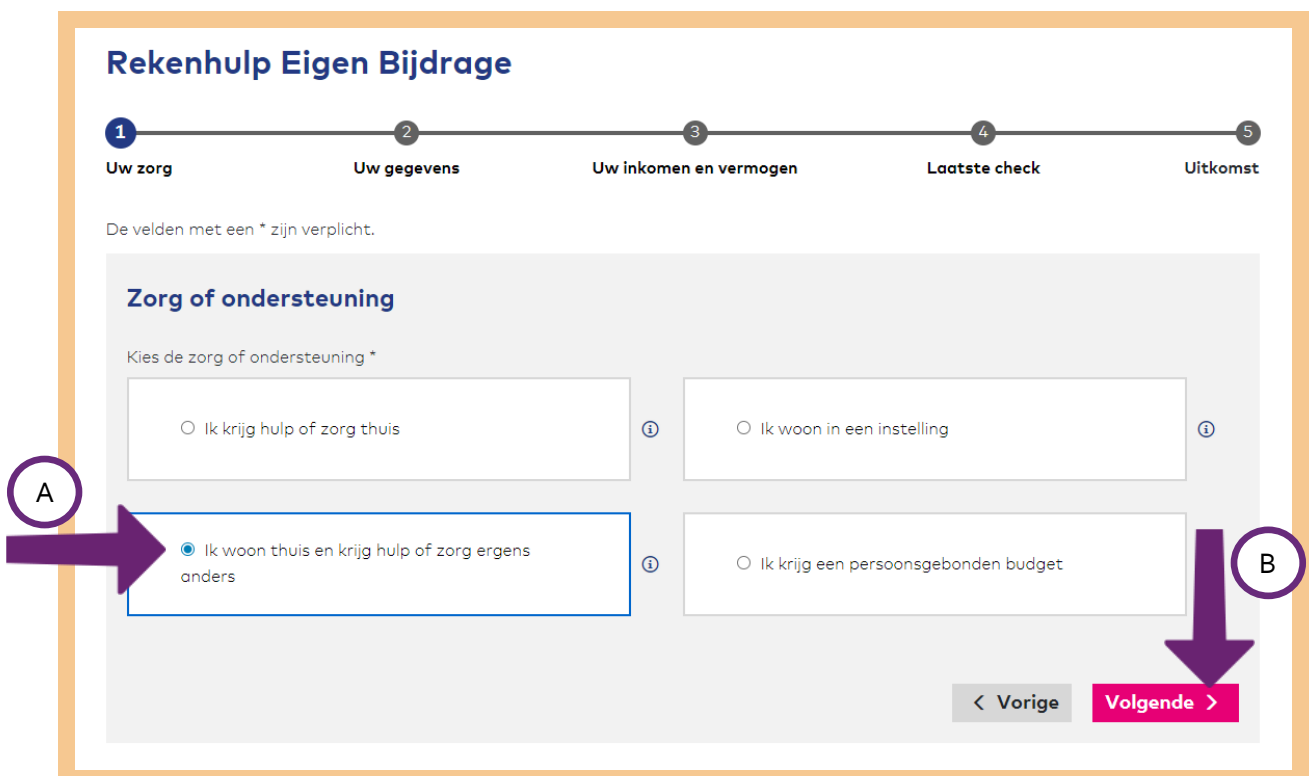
Rekenhulp Eigen Bijdrage

1 Uw zorg
2 Uw gegevens
3 Uw inkomen en vermogen
4 Laatste check
5 Uitkomst

De velden met een * zijn verplicht.

Zorg of ondersteuning

Kies de zorg of ondersteuning *

Ik krijg hulp of zorg thuis

Ik woon in een instelling

A

Ik woon thuis en krijg hulp of zorg ergens anders

Ik krijg een persoonsgebonden budget

B

Vorige

Volgende